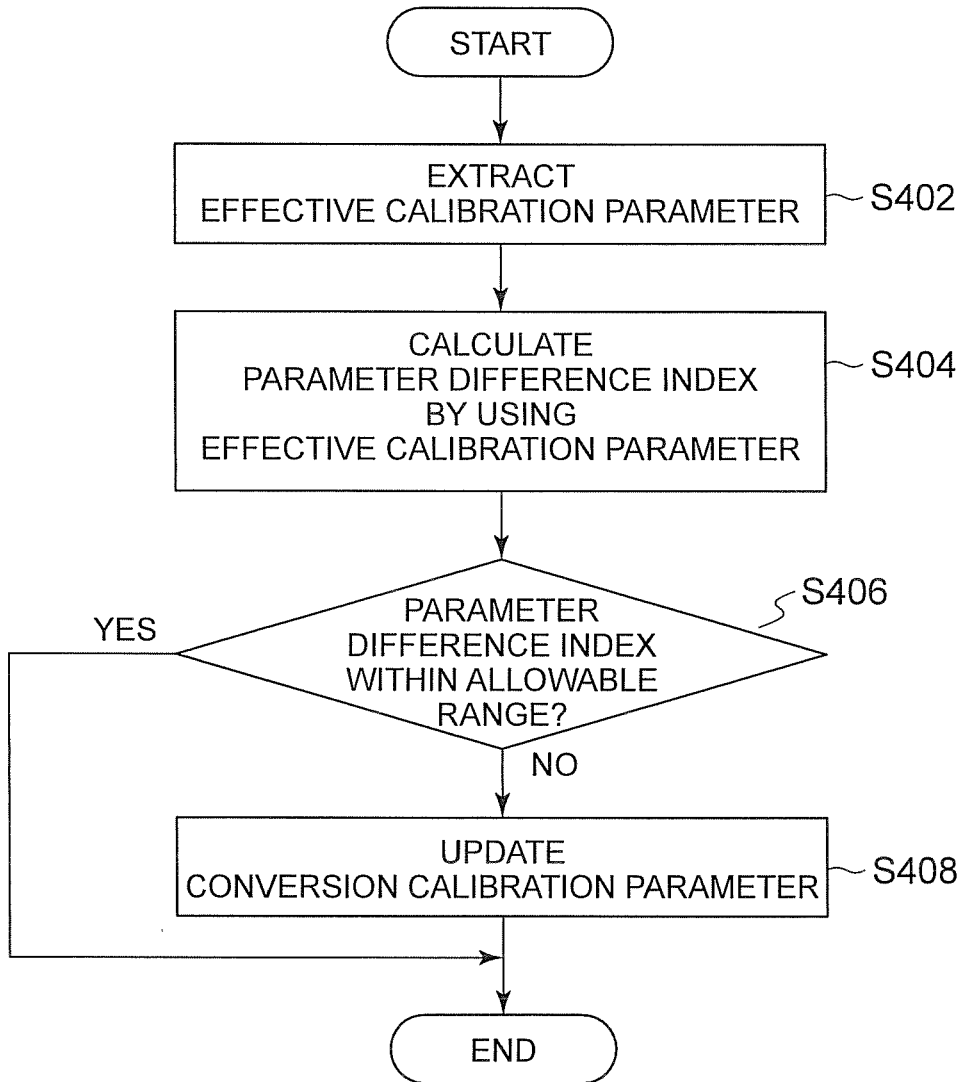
START

EXTRACT
EFFECTIVE CALIBRATION PARAMETER

S402

CALCULATE
PARAMETER DIFFERENCE INDEX
BY USING
EFFECTIVE CALIBRATION PARAMETER

S404

S406

YES

PARAMETER
DIFFERENCE INDEX
WITHIN ALLOWABLE
RANGE?

NO

UPDATE
CONVERSION CALIBRATION PARAMETER

S408

END